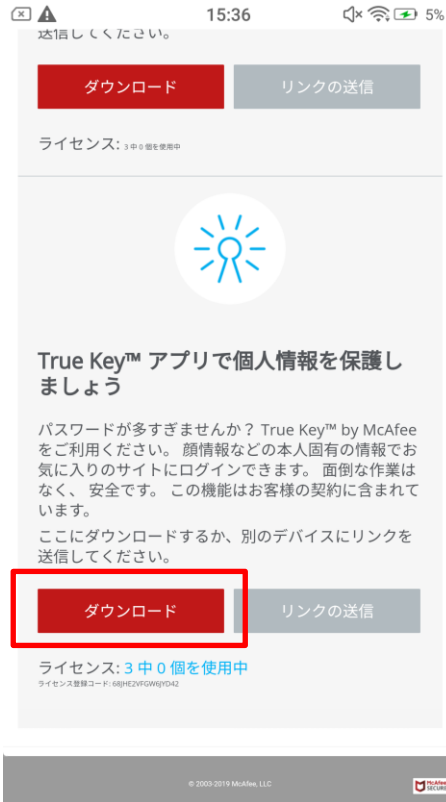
15:36 5%

送信してください。

ダウンロード リンクの送信

ライセンス: 3 中 0 個を使用中

True Key™ アプリで個人情報を保護しましょう

パスワードが多すぎませんか？ True Key™ by McAfee をご利用ください。 顔情報などの本人固有の情報でお気に入りのサイトにログインできます。 面倒な作業はなく、 安全です。 この機能はお客様の契約に含まれています。

ここにダウンロードするか、別のデバイスにリンクを送信してください。

ダウンロード リンクの送信

ライセンス: 3 中 0 個を使用中
ライセンス登録コード: 68JHE2VFGW6JYD42

© 2003-2019 McAfee, LLC

McAfee SECURE